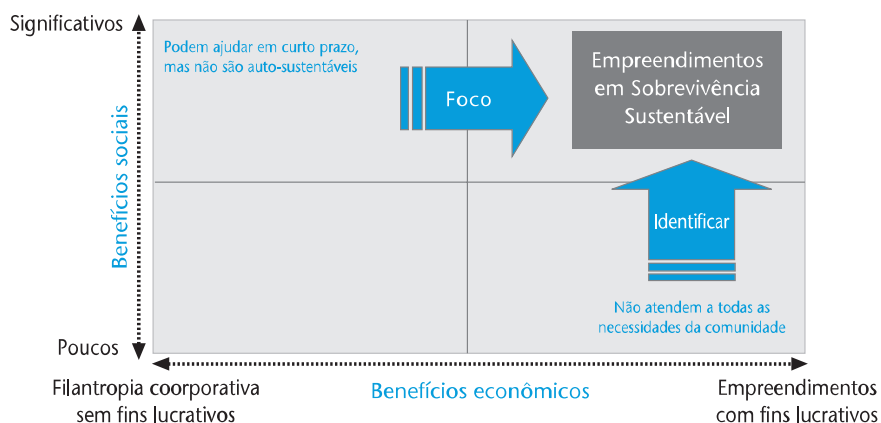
Significativos

Benefícios sociais

Podem ajudar em curto prazo, mas não são auto-sustentáveis

Foco

Empreendimentos em Sobrevivência Sustentável

Identificar

Não atendem a todas as necessidades da comunidade

Poucos

Filantropia coorporativa sem fins lucrativos

Benefícios econômicos

Empreendimentos com fins lucrativos